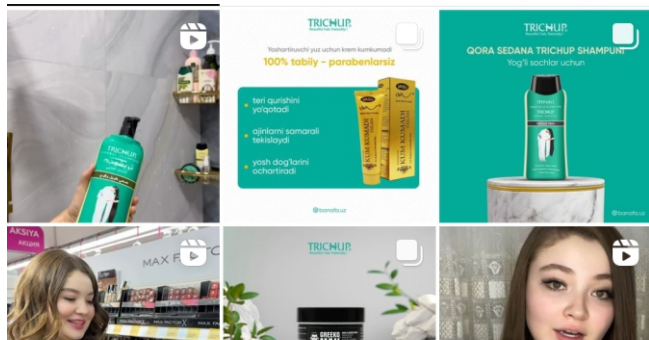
TRICHUP

TRICHUP

Yoshartiruvchi yuz uchun krem kumkumadi

100% tabiiy – parabenlarsiz

teri qurishini yo'qotadi

ajinlarni samarali tekislaydi

yosh dog'larini ocxartiradi

KUM KUMADI

KUM KUMADI

@barafa.uz

TRICHUP

QORA SEDANA TRICHUP SHAMPUNI

Yog'li sochlar uchun

@barafa.uz

AKSIYA

MAX FACTOR

TRICHUP

GREENS